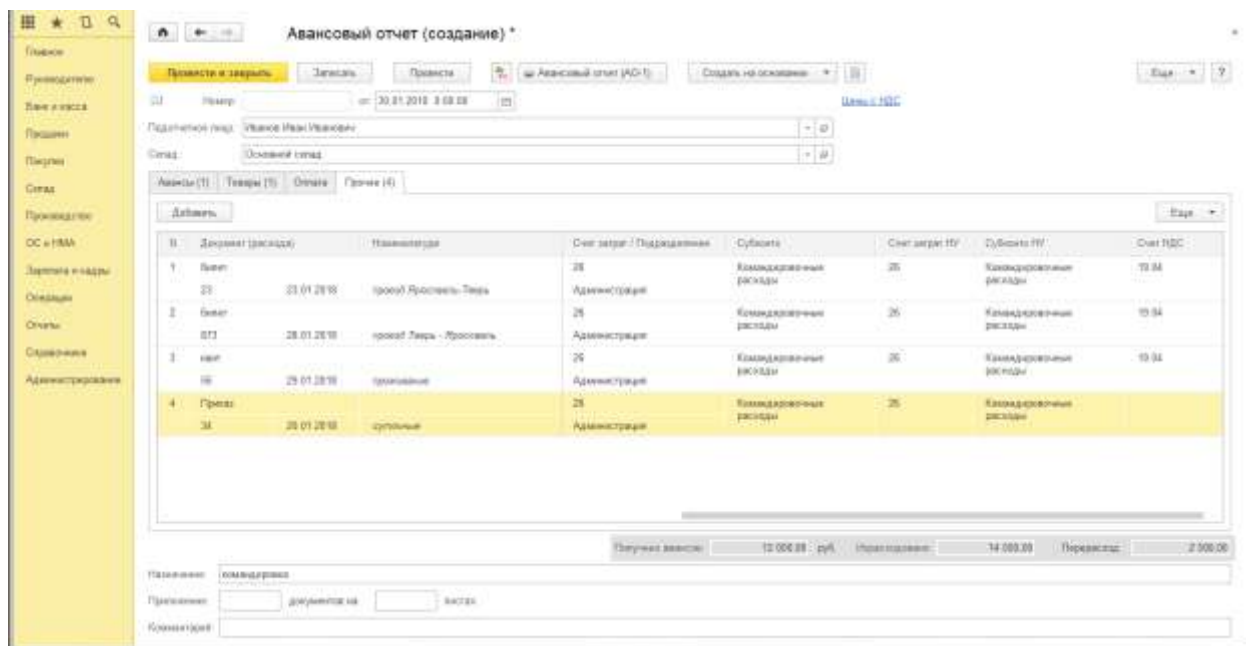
Главное
Руководителю
Банк и касса
Продажи
Покупки
Склад
Производство
ОС и НМА
Зарплата и кадры
Операции
Отчеты
Справочники
Администрирование

Авансовый отчет (создание) *

Провести и закрыть | Записать | Провести | Авансовый отчет (АО-1) | Создать на основании | Еще | ?

Номер: [ ] от: 30.01.2018 0:00:00
Цены с НДС
Подотчетное лицо: Иванов Иван Иванович
Склад: Основной склад

Авансы (1) | Товары (1) | Оплата | Прочее (4)

Добавить | Еще

| N | Документ (расхода) | | Номенклатура | Счет затрат / Подразделение | Субконто | Счет затрат НУ | Субконто НУ | Счет НДС |
|---|---|---|---|---|---|---|---|---|
| 1 | Билет | | | 26 | Командировочные расходы | 26 | Командировочные расходы | 19.04 |
| | 23 | 23.01.2018 | проезд Ярославль-Тверь | Администрация | | | | |
| 2 | Билет | | | 26 | Командировочные расходы | 26 | Командировочные расходы | 19.04 |
| | 873 | 28.01.2018 | проезд Тверь - Ярославль | Администрация | | | | |
| 3 | квит | | | 26 | Командировочные расходы | 26 | Командировочные расходы | 19.04 |
| | 16 | 29.01.2018 | проживание | Администрация | | | | |
| 4 | Приказ | | | 26 | Командировочные расходы | 26 | Командировочные расходы | |
| | 34 | 20.01.2018 | суточные | Администрация | | | | |

Получено авансов: 12 000.00 руб. Израсходовано: 14 000.00 Перерасход: 2 000.00

Назначение: командировка
Приложение: [ ] документов на [ ] листах
Комментарий: